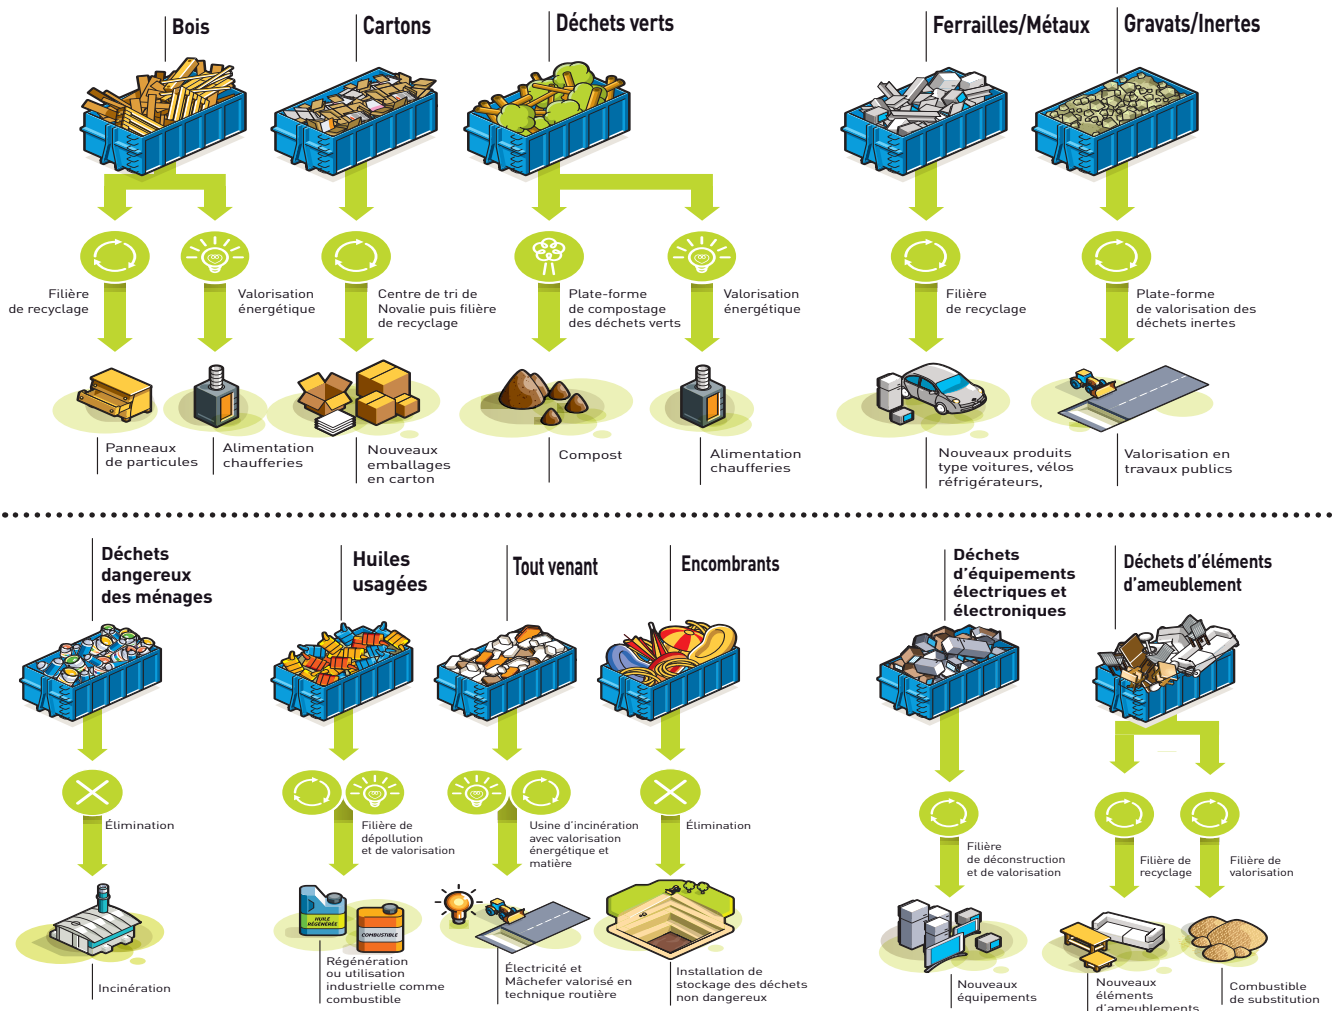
Bois

Cartons

Déchets verts

Ferrailles/Métaux

Gravats/Inertes

Filière de recyclage

Valorisation énergétique

Centre de tri de Novalie puis filière de recyclage

Plate-forme de compostage des déchets verts

Valorisation énergétique

Filière de recyclage

Plate-forme de valorisation des déchets inertes

Panneaux de particules

Alimentation chaufferies

Nouveaux emballages en carton

Compost

Alimentation chaufferies

Nouveaux produits type voitures, vélos réfrigérateurs,

Valorisation en travaux publics

Déchets dangereux des ménages

Huiles usagées

Tout venant

Encombrants

Déchets d'équipements électriques et électroniques

Déchets d'éléments d'ameublement

Élimination

Filière de dépollution et de valorisation

Usine d'incinération avec valorisation énergétique et matière

Élimination

Filière de déconstruction et de valorisation

Filière de recyclage

Filière de valorisation

HUILE RÉGÉNÉRÉE

COMBUSTIBLE

Incinération

Régénération ou utilisation industrielle comme combustible

Électricité et Mâchefer valorisé en technique routière

Installation de stockage des déchets non dangereux

Nouveaux équipements

Nouveaux éléments d'ameublements

Combustible de substitution